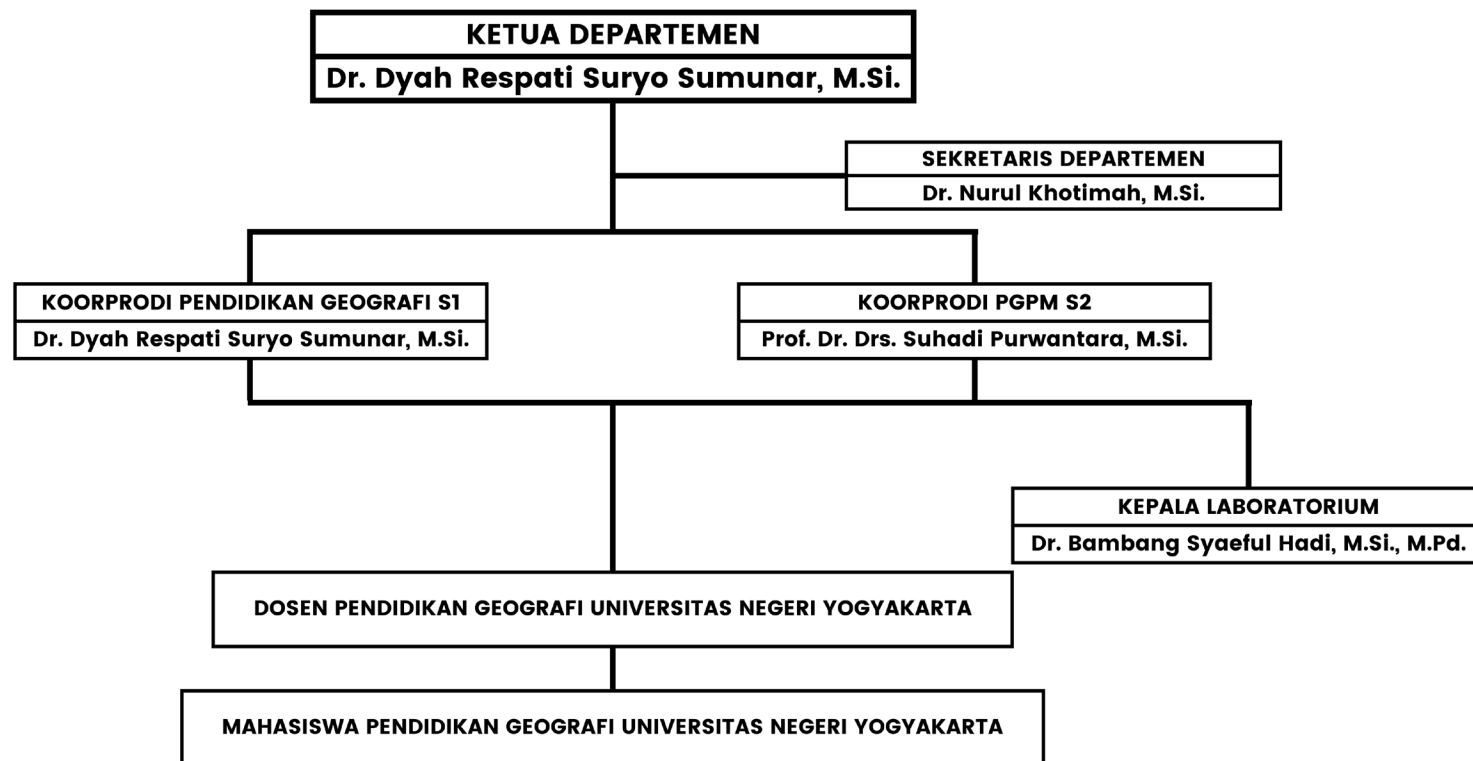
KETUA DEPARTEMEN
Dr. Dyah Respati Suryo Sumunar, M.Si.

SEKRETARIS DEPARTEMEN
Dr. Nurul Khotimah, M.Si.

KOORPRODI PENDIDIKAN GEOGRAFI S1
Dr. Dyah Respati Suryo Sumunar, M.Si.

KOORPRODI PGPM S2
Prof. Dr. Drs. Suhadi Purwantara, M.Si.

KEPALA LABORATORIUM
Dr. Bambang Syaeful Hadi, M.Si., M.Pd.

DOSEN PENDIDIKAN GEOGRAFI UNIVERSITAS NEGERI YOGYAKARTA

MAHASISWA PENDIDIKAN GEOGRAFI UNIVERSITAS NEGERI YOGYAKARTA